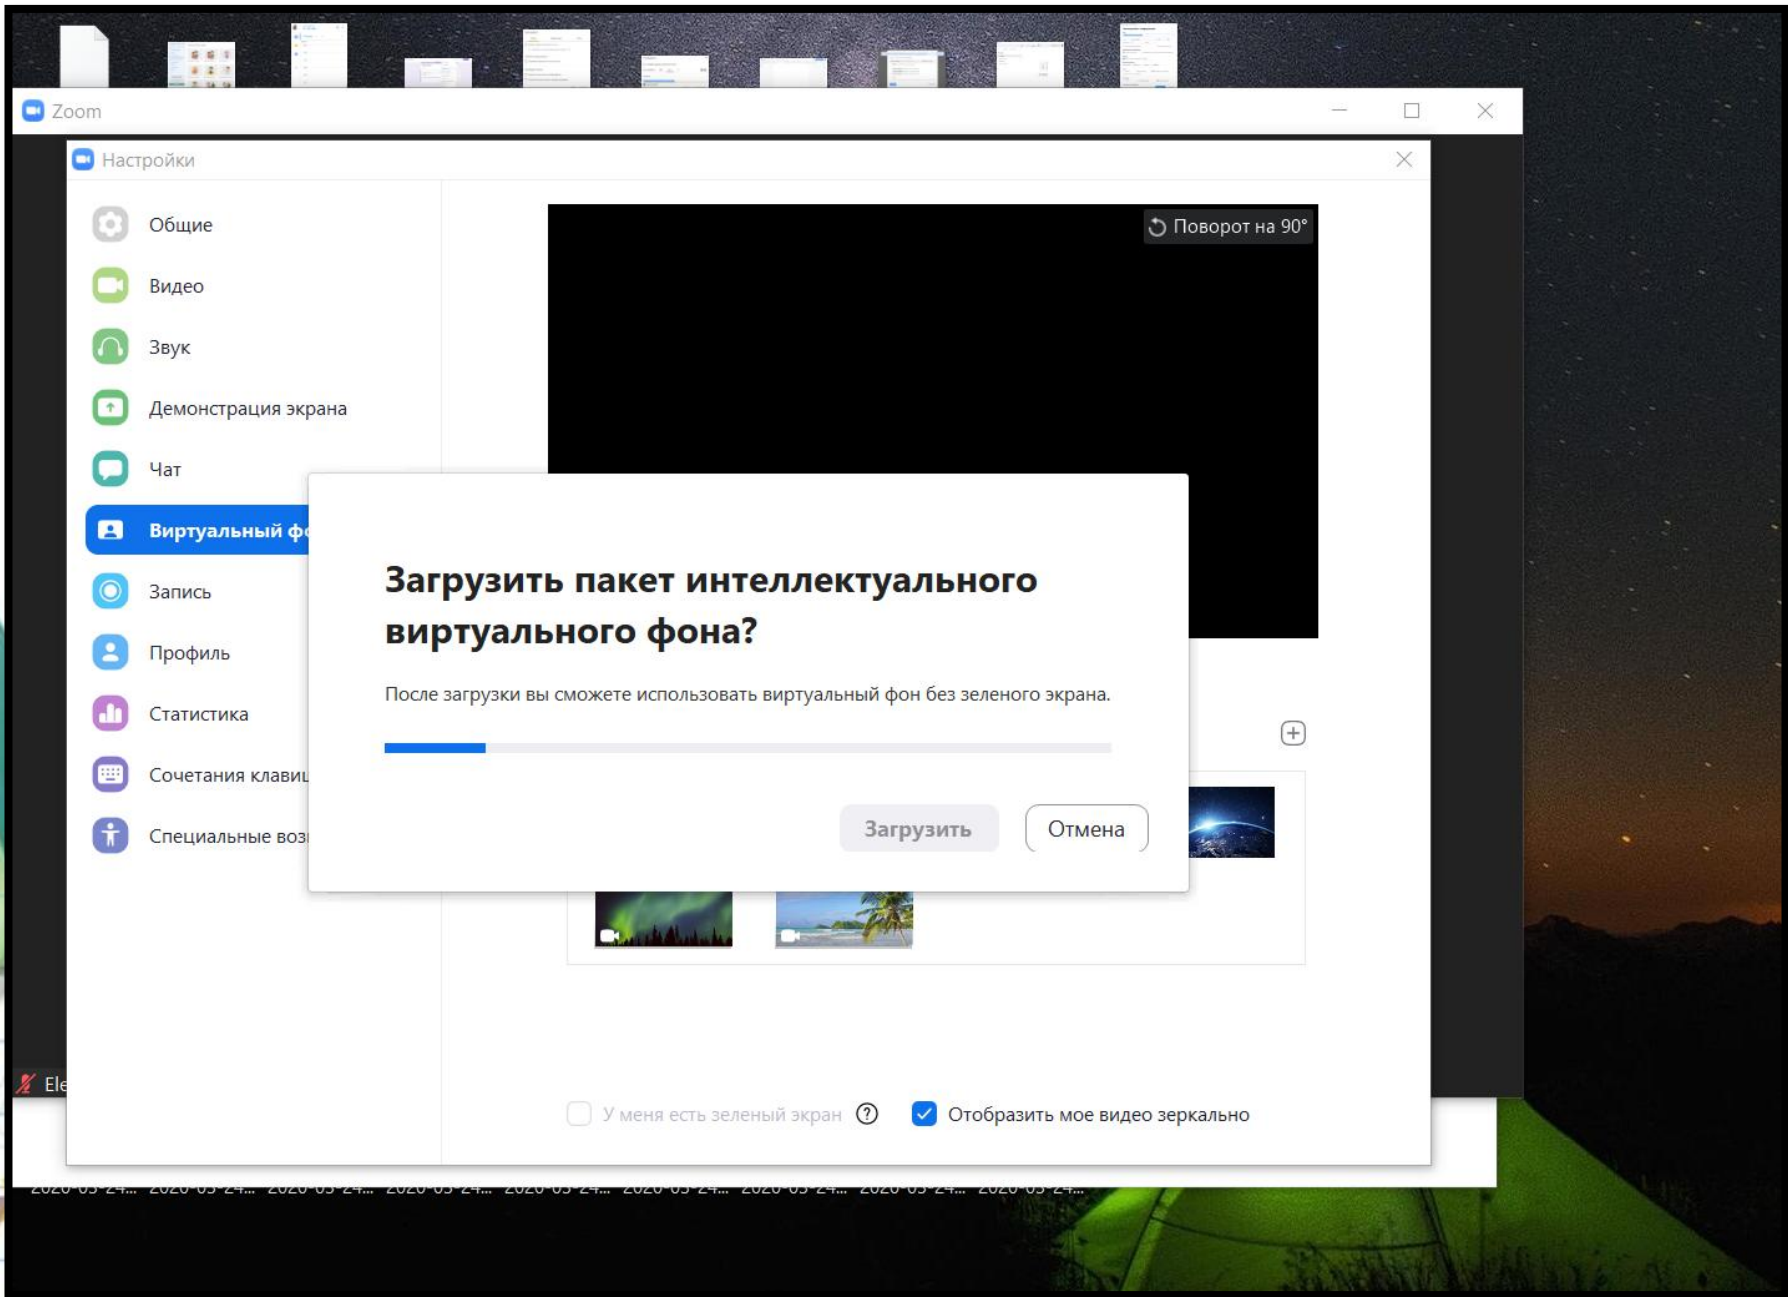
Zoom

Настройки

Общие
Видео
Звук
Демонстрация экрана
Чат
Виртуальный ф
Запись
Профиль
Статистика
Сочетания клави
Специальные воз

Поворот на 90°

Загрузить пакет интеллектуального виртуального фона?

После загрузки вы сможете использовать виртуальный фон без зеленого экрана.

Загрузить
Отмена

Ele

У меня есть зеленый экран
Отобразить мое видео зеркально

2020-03-24... 2020-03-24... 2020-03-24... 2020-03-24... 2020-03-24... 2020-03-24... 2020-03-24... 2020-03-24... 2020-03-24...